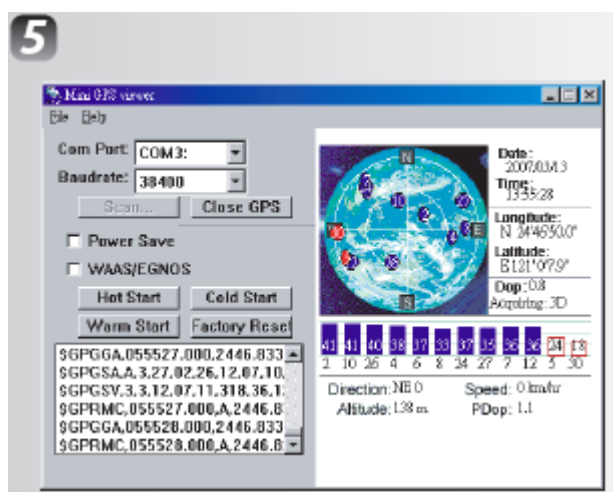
5

Mini GPS viewer

File Help

Com Port: COM3:

Baudrate: 38400

Scan... Close GPS

Power Save

WAAS/EGNOS

Hot Start Cold Start

Warm Start Factory Reset

$GPGGA,055527.000,2446.833
$GPGSA,A,3,27,02,26,12,07,10,
$GPGSV,3,3,12,07,11,318,36,1
$GPRMC,055527.000,A,2446.8
$GPGGA,055528.000,2446.833
$GPRMC,055528.000,A,2446.8

N
W
E
S

Date: 2007/03/13
Time: 13:55:28
Longitude: N 24°46'50.0"
Latitude: E121°0'7.9"
Dop: 0.8
Acquiring: 3D

41 41 40 38 37 33 37 35 36 36 34 18
2 10 26 4 6 8 24 27 7 12 5 30

Direction: NE 0
Speed: 0 km/hr
Altitude: 138 m
PDop: 1.1